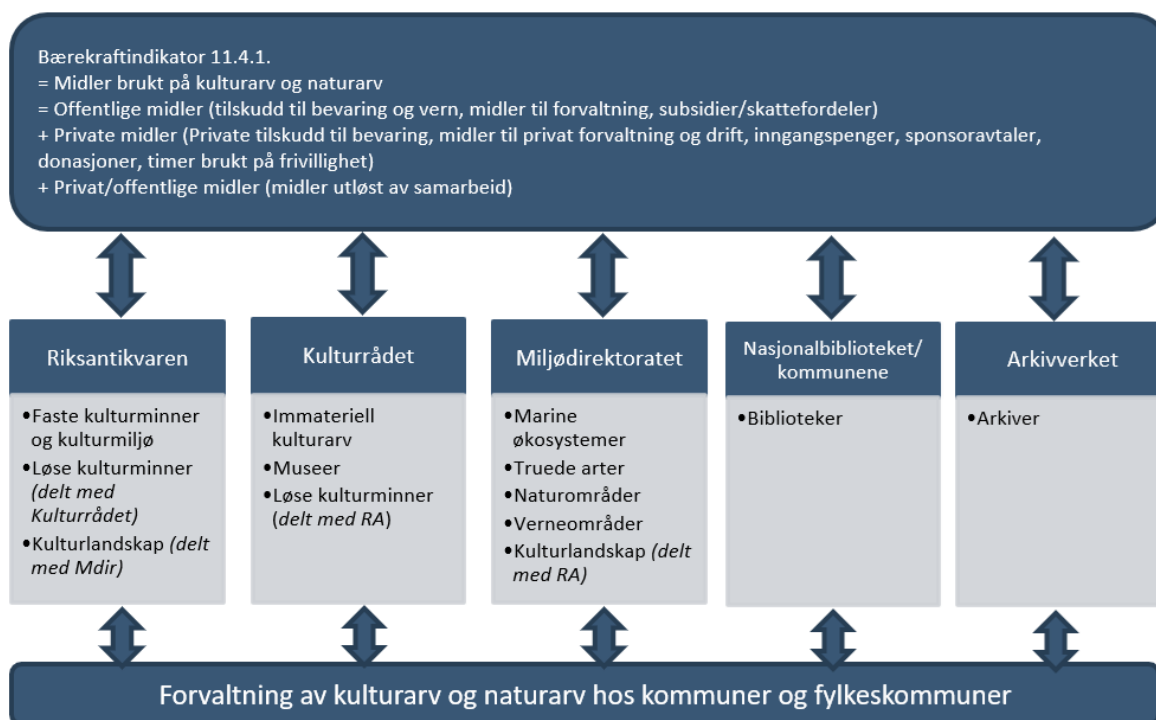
Bærekraftindikator 11.4.1.
= Midler brukt på kulturarv og naturarv
= Offentlige midler (tilskudd til bevaring og vern, midler til forvaltning, subsidier/skattefordeler)
+ Private midler (Private tilskudd til bevaring, midler til privat forvaltning og drift, inngangspenger, sponsoravtaler, donasjoner, timer brukt på frivillighet)
+ Privat/offentlige midler (midler utløst av samarbeid)

Riksantikvaren

•Faste kulturminner og kulturmiljø
•Løse kulturminner *(delt med Kulturrådet)*
•Kulturlandskap *(delt med Mdir)*

Kulturrådet

•Immateriell kulturarv
•Museer
•Løse kulturminner (*delt med RA*)

Miljødirektoratet

•Marine økosystemer
•Truede arter
•Naturområder
•Verneområder
•Kulturlandskap *(delt med RA)*

Nasjonalbiblioteket/ kommunene

•Biblioteker

Arkivverket

•Arkiver

Forvaltning av kulturarv og naturarv hos kommuner og fylkeskommuner